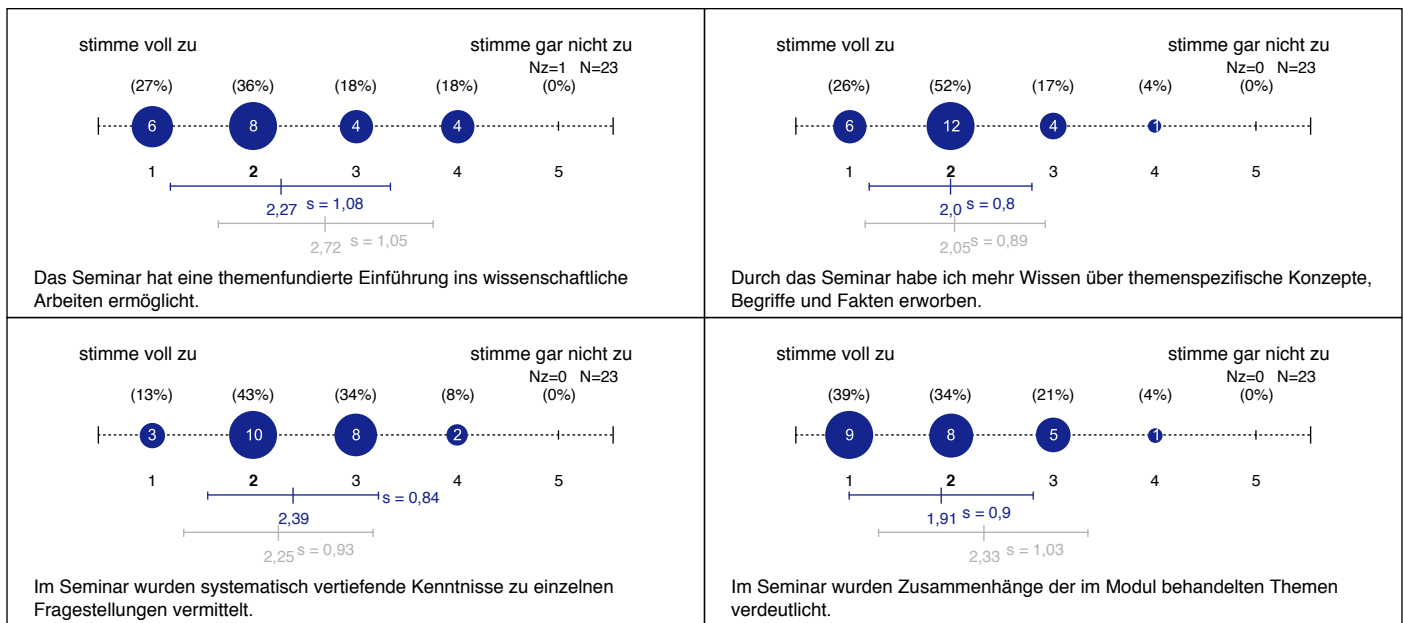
stimme voll zu

stimme gar nicht zu

Nz=1 N=23

(27%) (36%) (18%) (18%) (0%)

6 8 4 4

1 2 3 4 5

2,27 s = 1,08

2,72 s = 1,05

Das Seminar hat eine themenfundierte Einführung ins wissenschaftliche Arbeiten ermöglicht.

stimme voll zu

stimme gar nicht zu

Nz=0 N=23

(26%) (52%) (17%) (4%) (0%)

6 12 4 1

1 2 3 4 5

2,0 s = 0,8

2,05 s = 0,89

Durch das Seminar habe ich mehr Wissen über themenspezifische Konzepte, Begriffe und Fakten erworben.

stimme voll zu

stimme gar nicht zu

Nz=0 N=23

(13%) (43%) (34%) (8%) (0%)

3 10 8 2

1 2 3 4 5

s = 0,84

2,39

2,25 s = 0,93

Im Seminar wurden systematisch vertiefende Kenntnisse zu einzelnen Fragestellungen vermittelt.

stimme voll zu

stimme gar nicht zu

Nz=0 N=23

(39%) (34%) (21%) (4%) (0%)

9 8 5 1

1 2 3 4 5

1,91 s = 0,9

2,33 s = 1,03

Im Seminar wurden Zusammenhänge der im Modul behandelten Themen verdeutlicht.